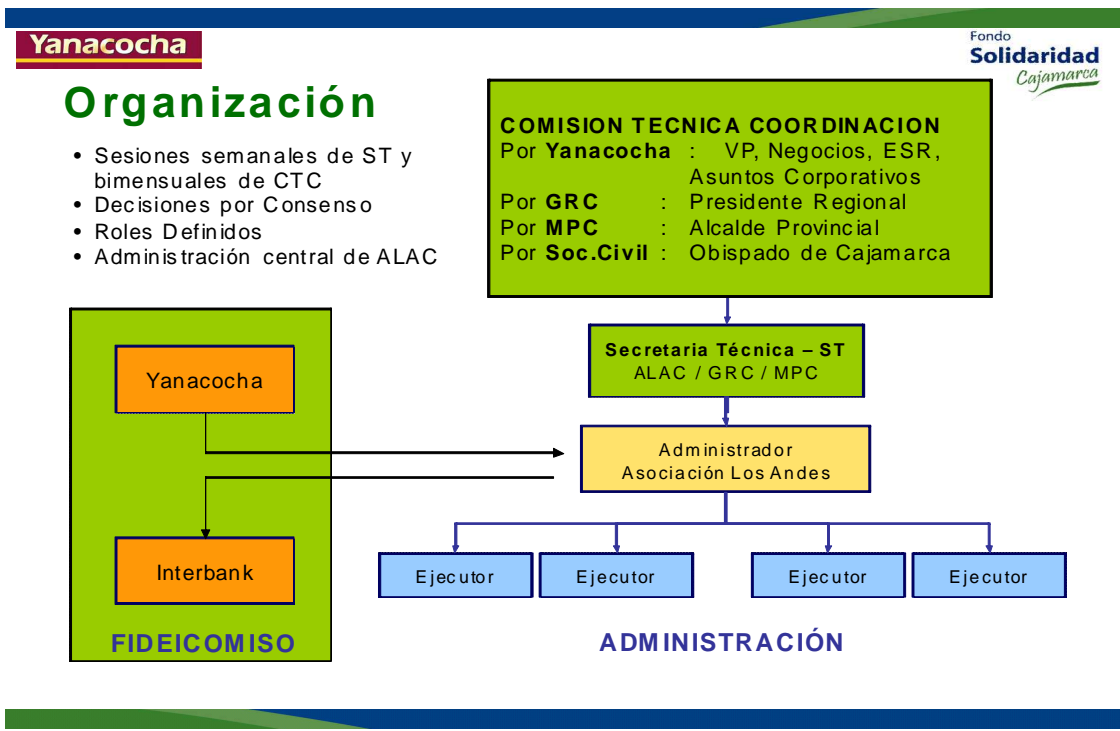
Yanacocha

Fondo Solidaridad Cajamarca

Organización

• Sesiones semanales de ST y bimensuales de CTC
• Decisiones por Consenso
• Roles Definidos
• Administración central de ALAC

COMISION TECNICA COORDINACION
Por Yanacocha : VP, Negocios, ESR, Asuntos Corporativos
Por GRC : Presidente Regional
Por MPC : Alcalde Provincial
Por Soc.Civil : Obispado de Cajamarca

Secretaria Técnica – ST
ALAC / GRC / MPC

Yanacocha

Administrador
Asociación Los Andes

Interbank

Ejecutor

Ejecutor

Ejecutor

Ejecutor

FIDEICOMISO

ADMINISTRACIÓN